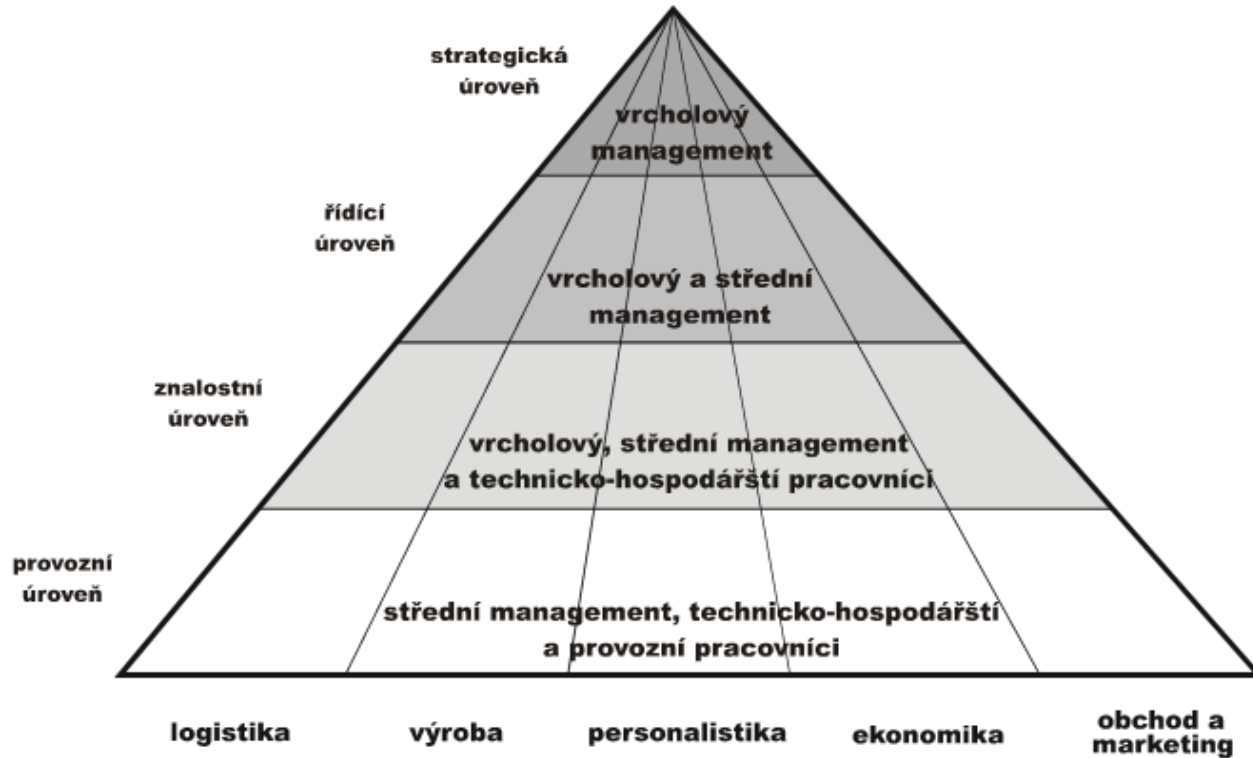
strategická úroveň

vrcholový management

řídící úroveň

vrcholový a střední management

znalostní úroveň

vrcholový, střední management a technicko-hospodářští pracovníci

provozní úroveň

střední management, technicko-hospodářští a provozní pracovníci

logistika

výroba

personalistika

ekonomika

obchod a marketing